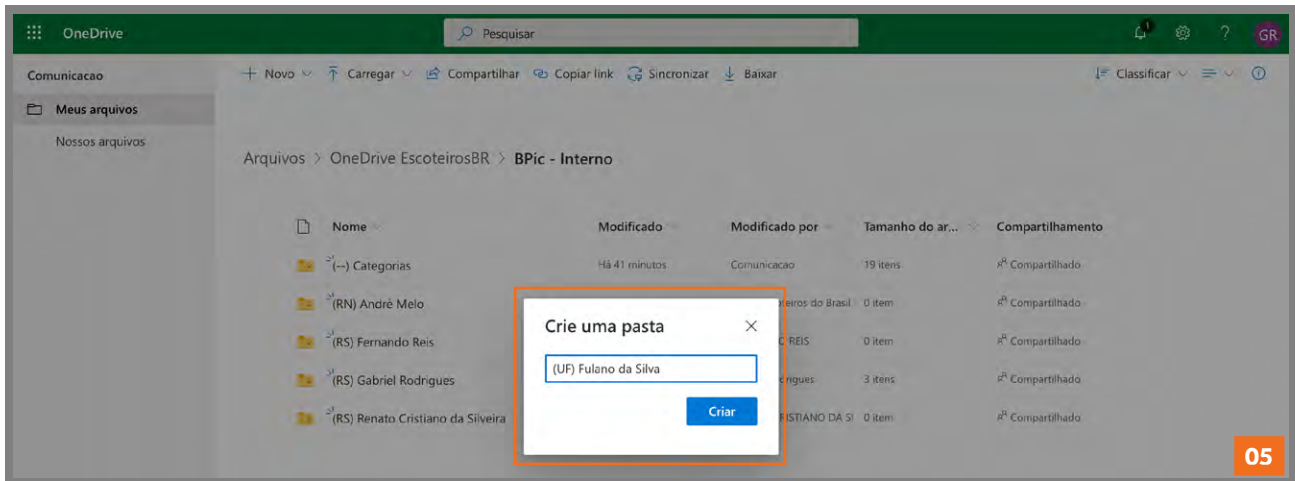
OneDrive

Pesquisar

GR

Comunicacao

Meus arquivos

Nossos arquivos

+ Novo ∨ Carregar ∨ Compartilhar Copiar link Sincronizar Baixar

Classificar ∨

Arquivos > OneDrive EscoteirosBR > BPic - Interno

| Nome | Modificado | Modificado por | Tamanho do ar... | Compartilhamento |
|---|---|---|---|---|
| (--) Categorias | Há 41 minutos | Comunicacao | 19 itens | Compartilhado |
| (RN) André Melo | | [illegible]eiros do Brasil | 0 item | Compartilhado |
| (RS) Fernando Reis | | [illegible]C REIS | 0 item | Compartilhado |
| (RS) Gabriel Rodrigues | | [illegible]rigues | 3 itens | Compartilhado |
| (RS) Renato Cristiano da Silveira | | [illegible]ISTIANO DA SI | 0 item | Compartilhado |

Crie uma pasta

×

(UF) Fulano da Silva

Criar

05